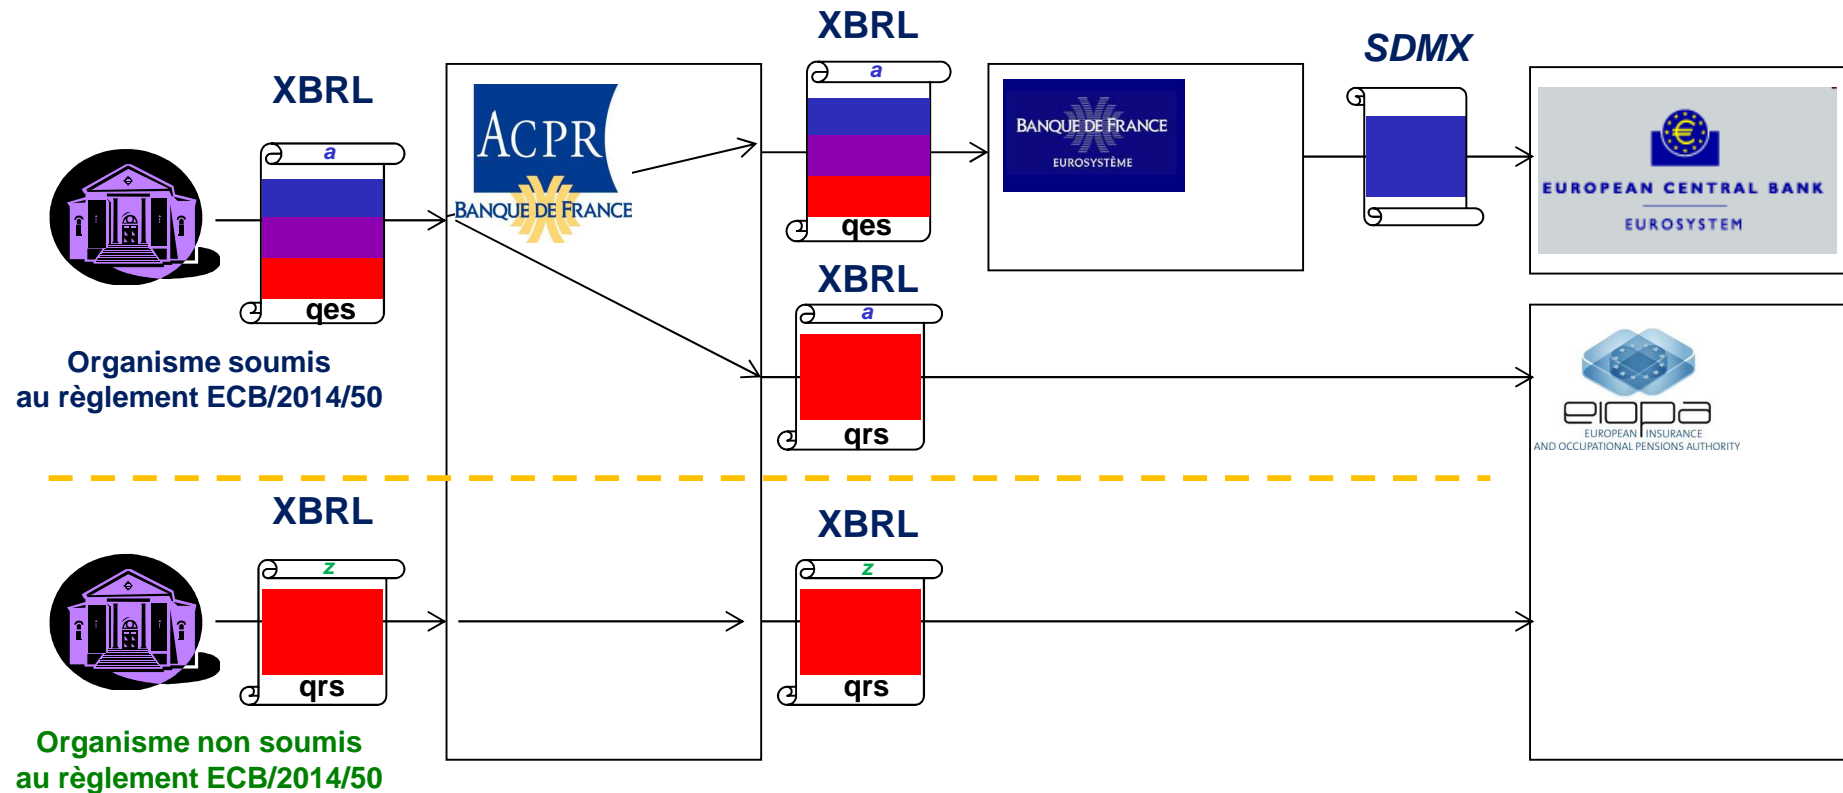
XBRL

a

qes

Organisme soumis au règlement ECB/2014/50

ACPR
BANQUE DE FRANCE

XBRL

a

qes

BANQUE DE FRANCE
EUROSYSTÈME

SDMX

EUROPEAN CENTRAL BANK
EUROSYSTEM

XBRL

a

qrs

eiopa
EUROPEAN INSURANCE AND OCCUPATIONAL PENSIONS AUTHORITY

XBRL

z

qrs

Organisme non soumis au règlement ECB/2014/50

XBRL

z

qrs